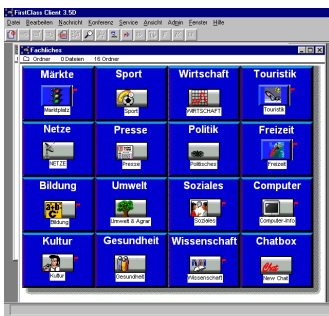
FirstClass Client 3.50

Datei Bearbeiten Nachricht Konferenz Service Ansicht Admin Fenster Hilfe

Fachliches

Ordner 0 Dateien 16 Ordner

| Märkte | Sport | Wirtschaft | Touristik |
|---|---|---|---|
| Marktplatz | Sport | WIRTSCHAFT | Touristik |
| Netze | Presse | Politik | Freizeit |
| NETZE | Presse | Politisches | Freizeit |
| Bildung | Umwelt | Soziales | Computer |
| Bildung | Umwelt & Agrar | Soziales | Computer-Info |
| Kultur | Gesundheit | Wissenschaft | Chatbox |
| Kultur | Gesundheit | Wissenschaft | New Chat |